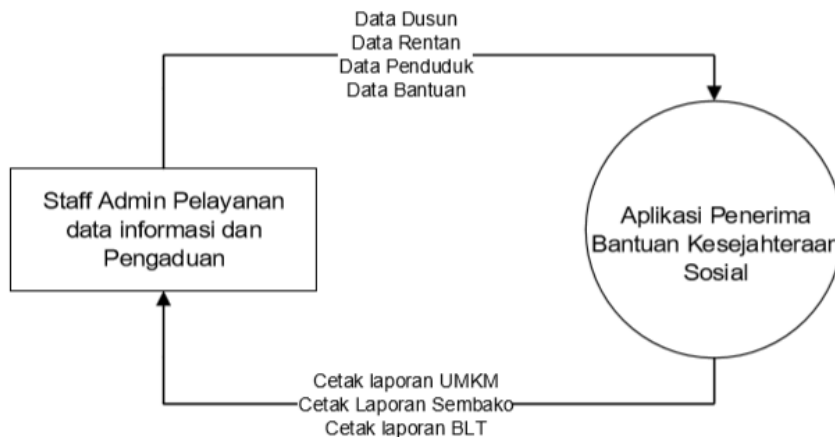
Data Dusun
Data Rentan
Data Penduduk
Data Bantuan

Staff Admin Pelayanan data informasi dan Pengaduan

Aplikasi Penerima Bantuan Kesejahteraan Sosial

Cetak laporan UMKM
Cetak Laporan Sembako
Cetak laporan BLT